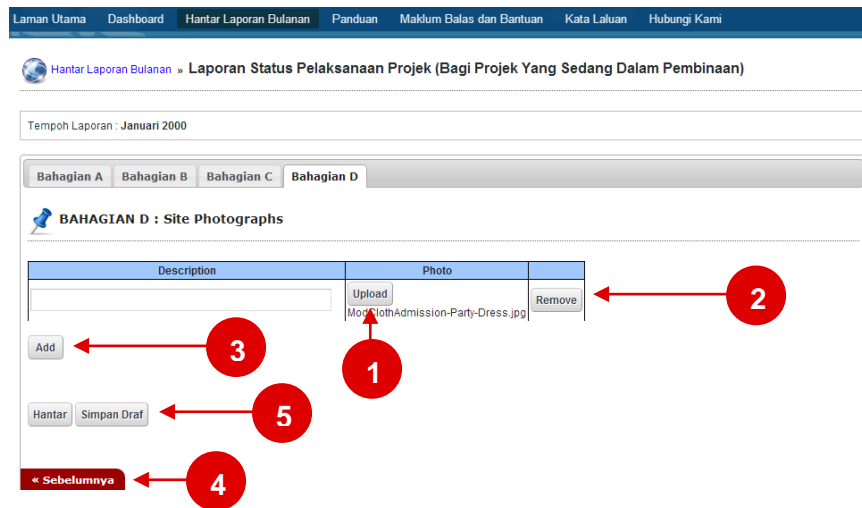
Laman Utama Dashboard Hantar Laporan Bulanan Panduan Maklum Balas dan Bantuan Kata Laluan Hubungi Kami

Hantar Laporan Bulanan » Laporan Status Pelaksanaan Projek (Bagi Projek Yang Sedang Dalam Pembinaan)

Tempoh Laporan : Januari 2000

Bahagian A Bahagian B Bahagian C Bahagian D

BAHAGIAN D : Site Photographs

| Description | Photo | |
|---|---|---|
| | Upload ModClothAdmission-Party-Dress.jpg | Remove |

Add

Hantar Simpan Draf

« Sebelumnya

1

2

3

4

5